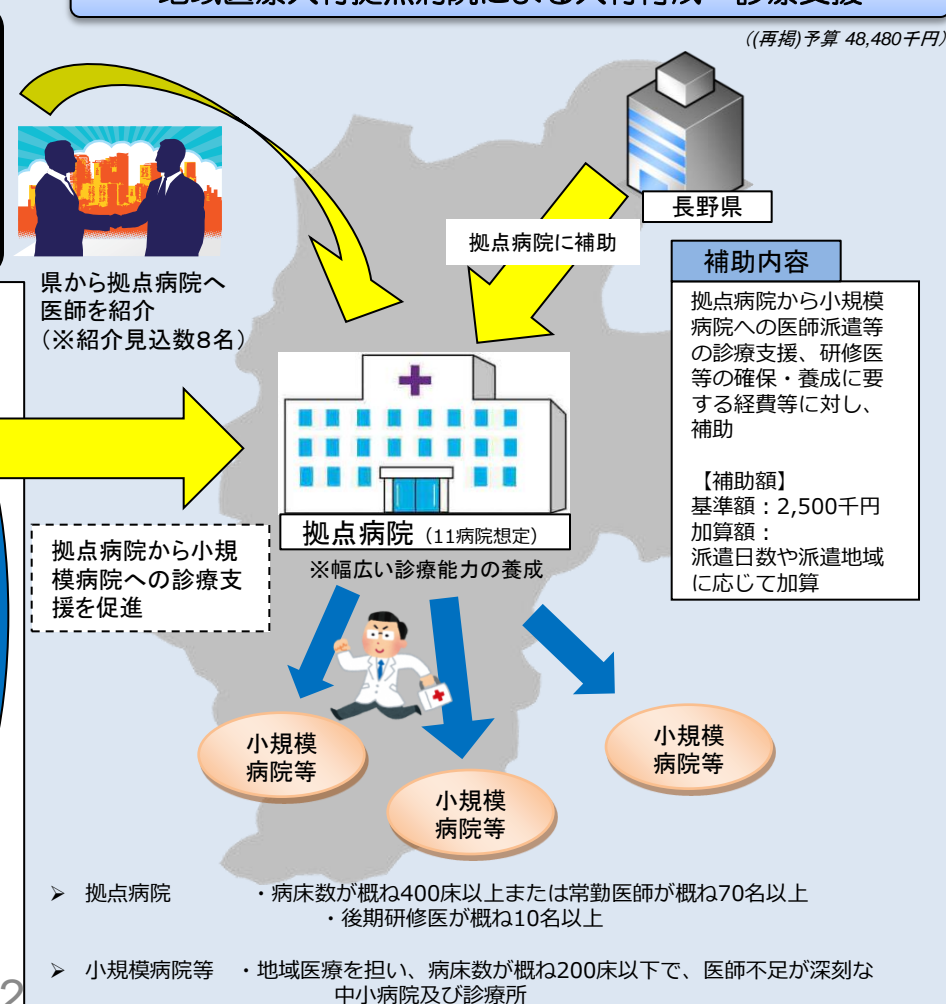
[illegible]

((再掲)予算 48,480千円)

長野県

拠点病院に補助

県から拠点病院へ医師を紹介（※紹介見込数8名）

補助内容

拠点病院から小規模病院への医師派遣等の診療支援、研修医等の確保・養成に要する経費等に対し、補助

【補助額】
基準額：2,500千円
加算額：
派遣日数や派遣地域に応じて加算

拠点病院（11病院想定）
※幅広い診療能力の養成

拠点病院から小規模病院への診療支援を促進

小規模病院等

小規模病院等

小規模病院等

➢ 拠点病院 ・病床数が概ね400床以上または常勤医師が概ね70名以上
・後期研修医が概ね10名以上

➢ 小規模病院等 ・地域医療を担い、病床数が概ね200床以下で、医師不足が深刻な中小病院及び診療所

2